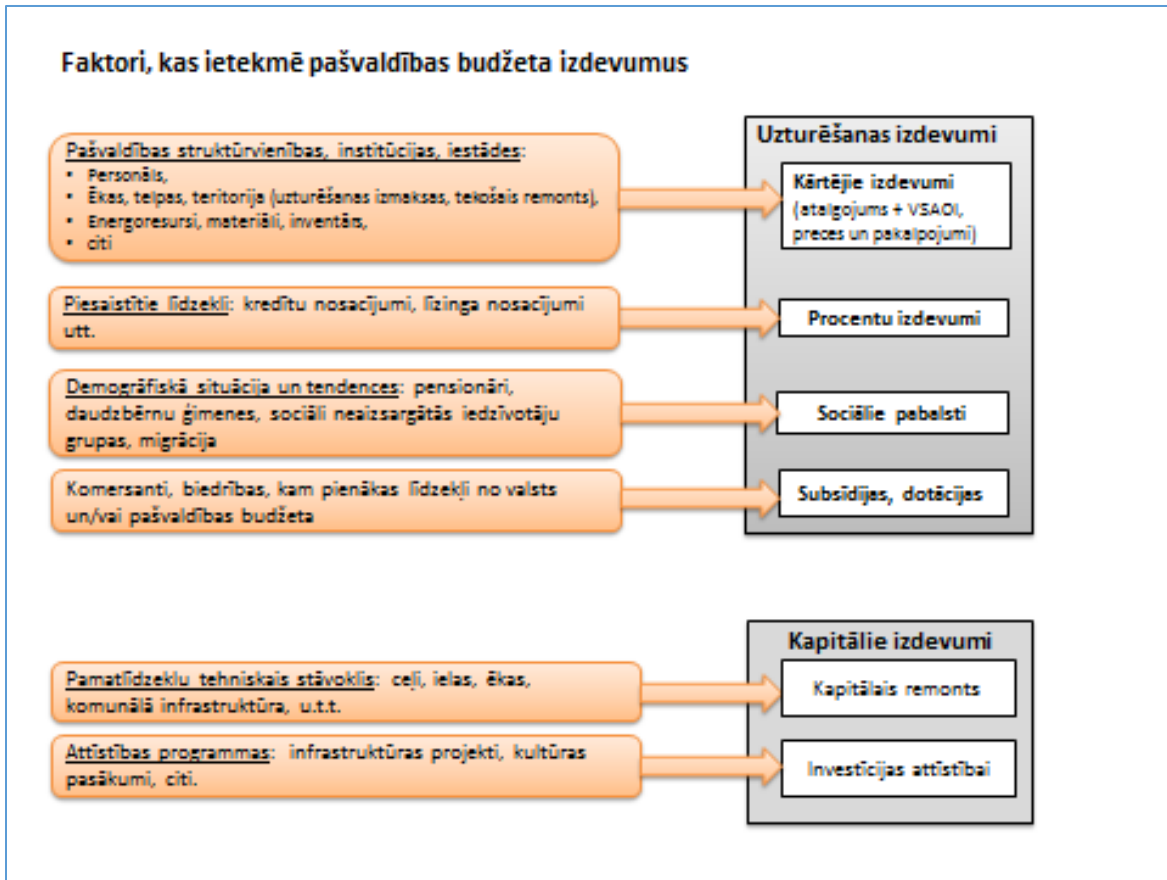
Faktori, kas ietekmē pašvaldības budžeta izdevumus

Pašvaldības struktūrvienības, institūcijas, iestādes:
• Personāls,
• Ēkas, telpas, teritorija (uzturēšanas izmaksas, tekošais remonts),
• Energoresursi, materiāli, inventārs,
• citi

Piesaistītie līdzekļi: kredītu nosacījumi, līzinga nosacījumi utt.

Demogrāfiskā situācija un tendences: pensionāri, daudzbērnu ģimenes, sociāli neaizsargātās iedzīvotāju grupas, migrācija

Komersanti, biedrības, kam pienākas līdzekļi no valsts un/vai pašvaldības budžeta

Uzturēšanas izdevumi

Kārtējie izdevumi (atalgojums + VSAOI, preces un pakalpojumi)

Procentu izdevumi

Sociālie pabalsti

Subsīdijas, dotācijas

Pamatlīdzekļu tehniskais stāvoklis: ceļi, ielas, ēkas, komunālā infrastruktūra, u.t.t.

Attīstības programmas: infrastruktūras projekti, kultūras pasākumi, citi.

Kapitālie izdevumi

Kapitālais remonts

Investīcijas attīstībai